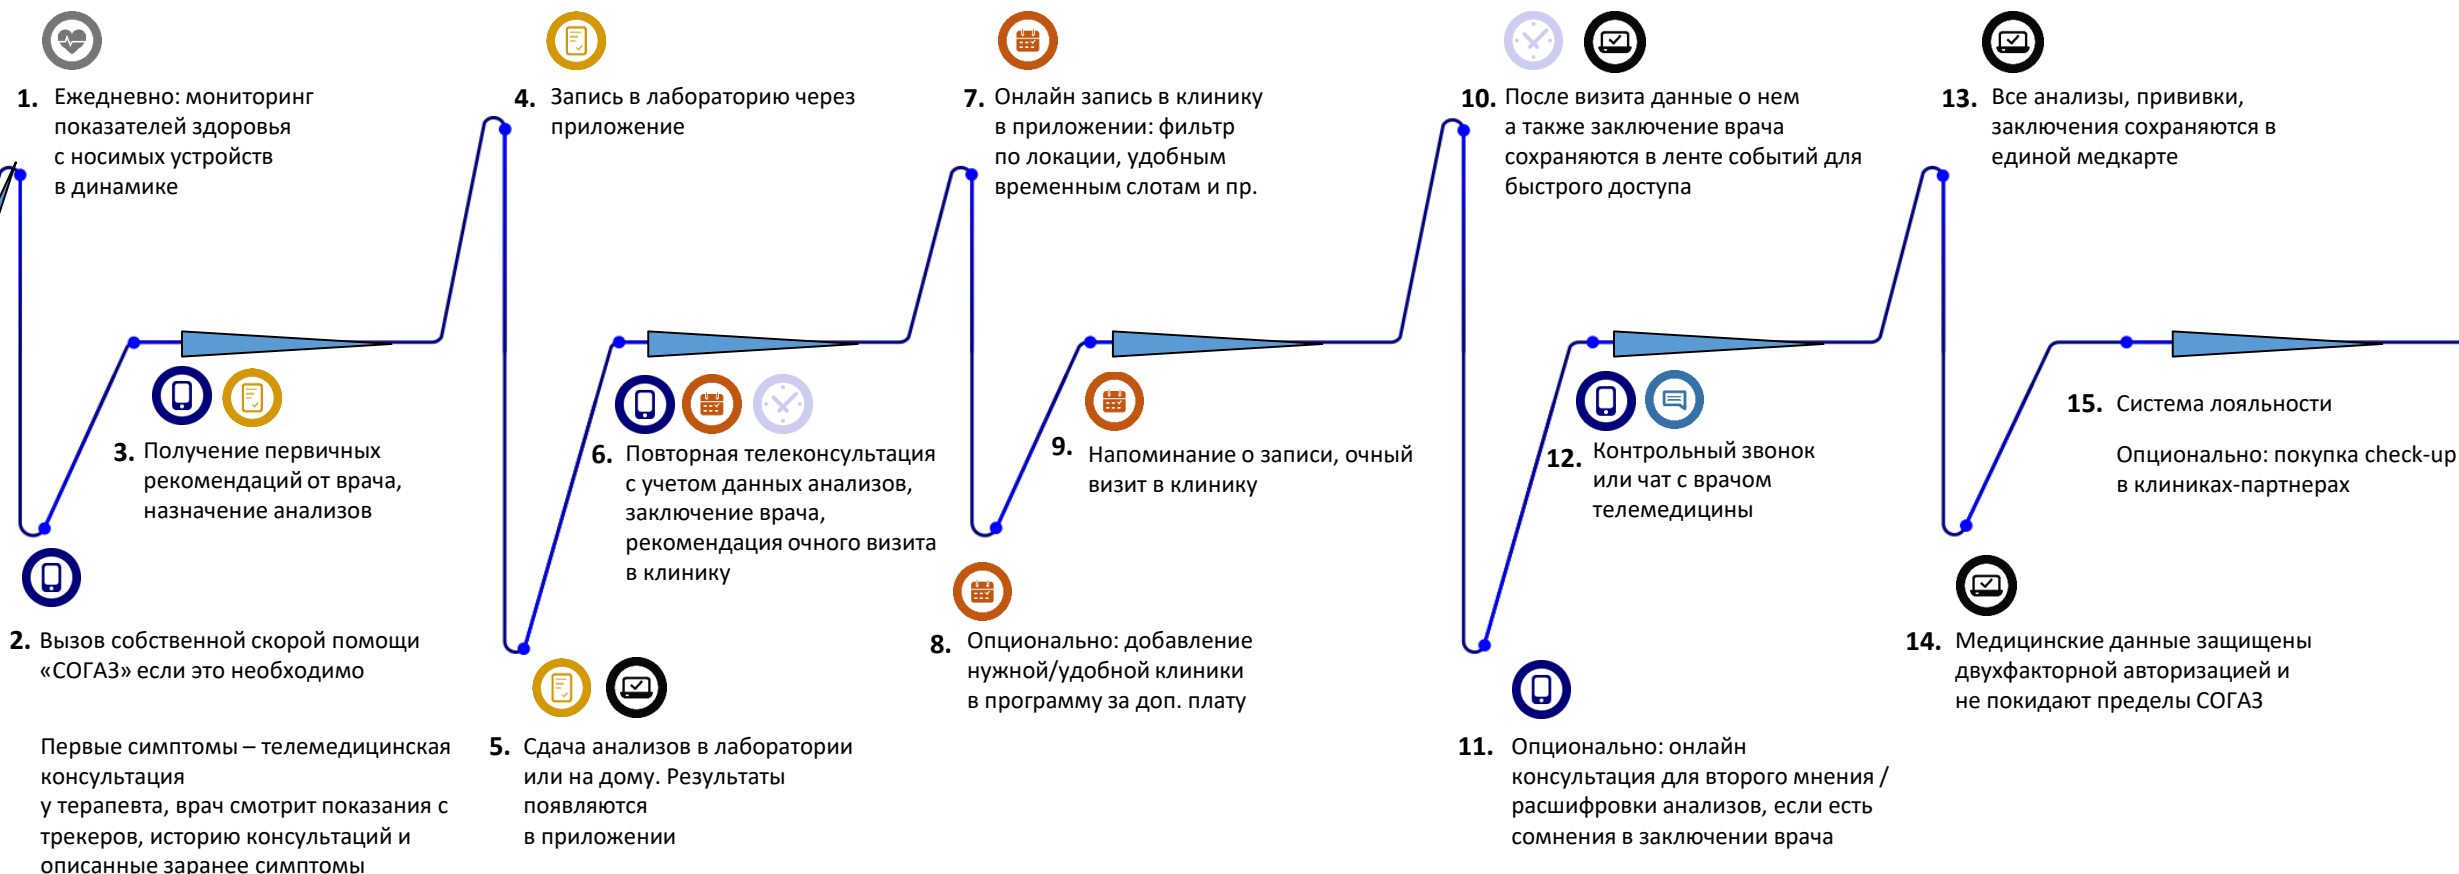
1. Ежедневно: мониторинг показателей здоровья с носимых устройств в динамике

4. Запись в лабораторию через приложение

7. Онлайн запись в клинику в приложении: фильтр по локации, удобным временным слотам и пр.

10. После визита данные о нем а также заключение врача сохраняются в ленте событий для быстрого доступа

13. Все анализы, прививки, заключения сохраняются в единой медкарте

3. Получение первичных рекомендаций от врача, назначение анализов

6. Повторная телеконсультация с учетом данных анализов, заключение врача, рекомендация очного визита в клинику

9. Напоминание о записи, очный визит в клинику

12. Контрольный звонок или чат с врачом телемедицины

15. Система лояльности

Опционально: покупка check-up в клиниках-партнерах

2. Вызов собственной скорой помощи «СОГАЗ» если это необходимо

Первые симптомы – телемедицинская консультация у терапевта, врач смотрит показания с трекеров, историю консультаций и описанные заранее симптомы

5. Сдача анализов в лаборатории или на дому. Результаты появляются в приложении

8. Опционально: добавление нужной/удобной клиники в программу за доп. плату

11. Опционально: онлайн консультация для второго мнения / расшифровки анализов, если есть сомнения в заключении врача

14. Медицинские данные защищены двухфакторной авторизацией и не покидают пределы СОГАЗ